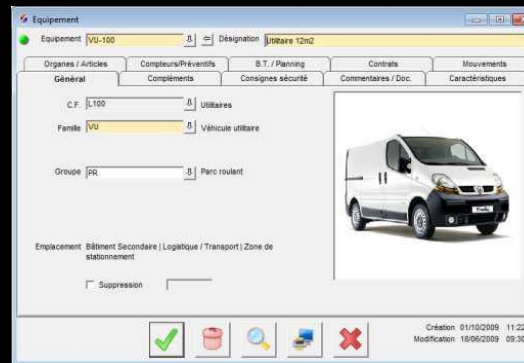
Equipement

Equipement VU-100 Désignation Utilitaire 12m2

Organes / Articles | Compteurs/Préventifs | B.T. / Planning | Contrats | Mouvements

Général | Compléments | Consignes sécurité | Commentaires / Doc. | Caractéristiques

C.F. L100 Utilitaires

Famille VU Véhicule utilitaire

Groupe PR Parc roulant

Emplacement Bâtiment Secondaire | Logistique / Transport | Zone de stationnement

Suppression

Création 01/10/2009 11:22

Modification 18/06/2009 09:3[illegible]